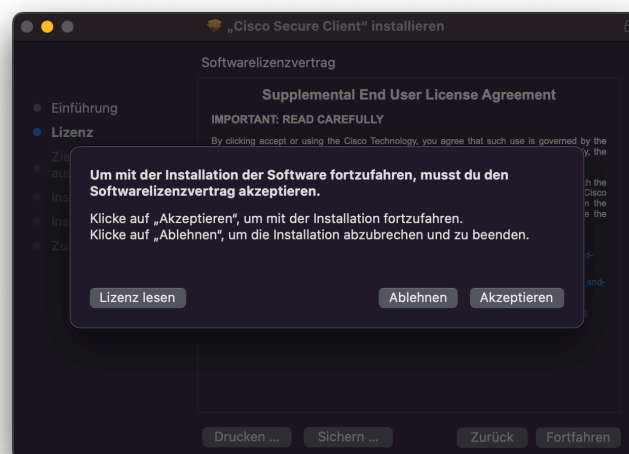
„Cisco Secure Client“ installieren

Softwarelizenzvertrag

Einführung
Lizenz
Zie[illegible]
au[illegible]
Ins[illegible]
Ins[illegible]
Zu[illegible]

Supplemental End User License Agreement

IMPORTANT: READ CAREFULLY

By clicking accept or using the Cisco Technology, you agree that such use is governed by the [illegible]

Um mit der Installation der Software fortzufahren, musst du den Softwarelizenzvertrag akzeptieren.

Klicke auf „Akzeptieren“, um mit der Installation fortzufahren.
Klicke auf „Ablehnen“, um die Installation abzubrechen und zu beenden.

Lizenz lesen

Ablehnen

Akzeptieren

Drucken ...

Sichern ...

Zurück

Fortfahren